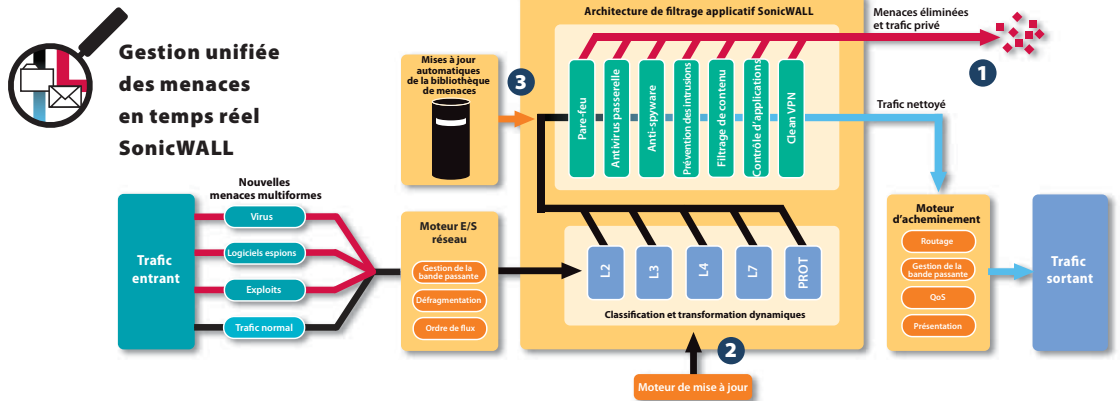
Gestion unifiée des menaces en temps réel SonicWALL

Architecture de filtrage applicatif SonicWALL

Menaces éliminées et trafic privé

1

Mises à jour automatiques de la bibliothèque de menaces

3

Pare-feu

Antivirus passerelle

Anti-spyware

Prévention des intrusions

Filtrage de contenu

Contrôle d'applications

Clean VPN

Trafic nettoyé

Nouvelles menaces multiformes

Trafic entrant

Virus

Logiciels espions

Exploits

Trafic normal

Moteur E/S réseau

Gestion de la bande passante

Défragmentation

Ordre de flux

L2

L3

L4

L7

PROT

Classification et transformation dynamiques

Moteur d'acheminement

Routage

Gestion de la bande passante

QoS

Présentation

Trafic sortant

2

Moteur de mise à jour